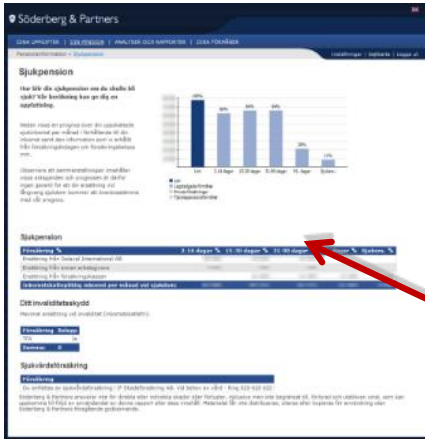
Söderberg & Partners

DINA UPPGIFTER | DIN PENSION | ANALYSER OCH RAPPORTER | DINA FÖRSÄKRINGAR

Inställningar | Kontakta | Logga ut

Pensionsinformation > Sjukpension

Sjukpension

Hur blir din sjukpension om du skulle bli sjuk? Här beräkning kan ge dig en uppfattning.

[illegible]

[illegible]

100% 84% 84% 84% 30% 11%

Lön 1-14 dagar 15-30 dagar 31-90 dagar 91- dagar Sjukers...

Sjukpension

| Försäkring | 1-14 dagar | 15-30 dagar | 31-90 dagar | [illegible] dagar | Sjukers. |
|---|---|---|---|---|---|
| Ersättning från Statens/ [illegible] | | | | | |
| Ersättning från annan arbetsgivare | | | | | |
| Ersättning från försäkringskassan | | | | | |
| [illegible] | | | | | |

Ditt invaliditetsskydd

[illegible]

| Försäkring | Belopp |
|---|---|
| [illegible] | |
| Summa: | 0 |

Sjukvårdsförsäkring

Försäkring

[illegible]

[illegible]